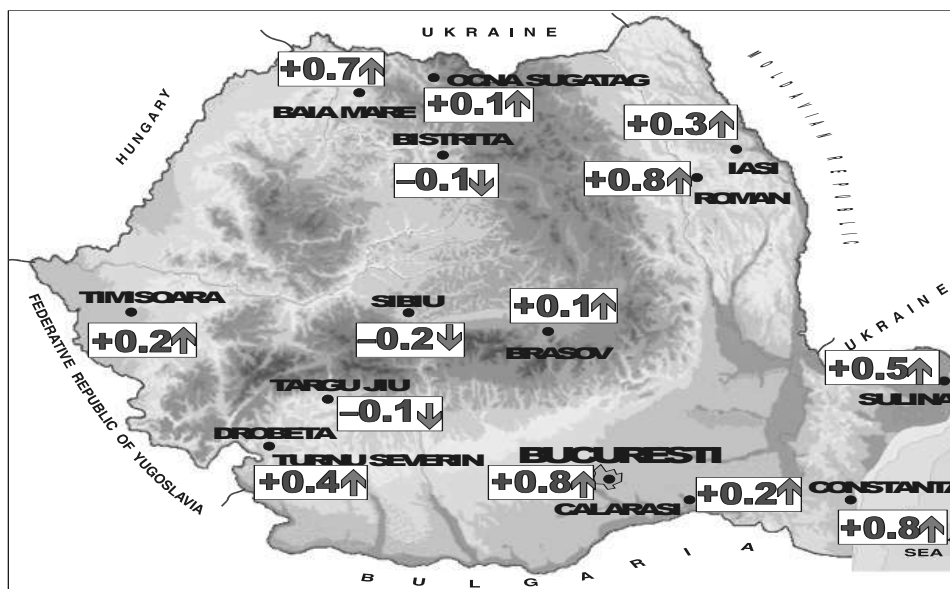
UKRAINE

+0.7

BAIA MARE

OCNA SUGATAG

+0.1

BISTRITA

-0.1

+0.3

IASI

+0.8

ROMAN

HUNGARY

MOLDAVIAN REPUBLIC

TIMISOARA

+0.2

SIBIU

-0.2

+0.1

BRASOV

UKRAINE

+0.5

SULINA

FEDERATIVE REPUBLIC OF YUGOSLAVIA

TARGU JIU

-0.1

DROBETA

TURNU SEVERIN

+0.4

BUCURESTI

+0.8

CALARASI

+0.2

CONSTANTA

+0.8

SEA

BULGARIA